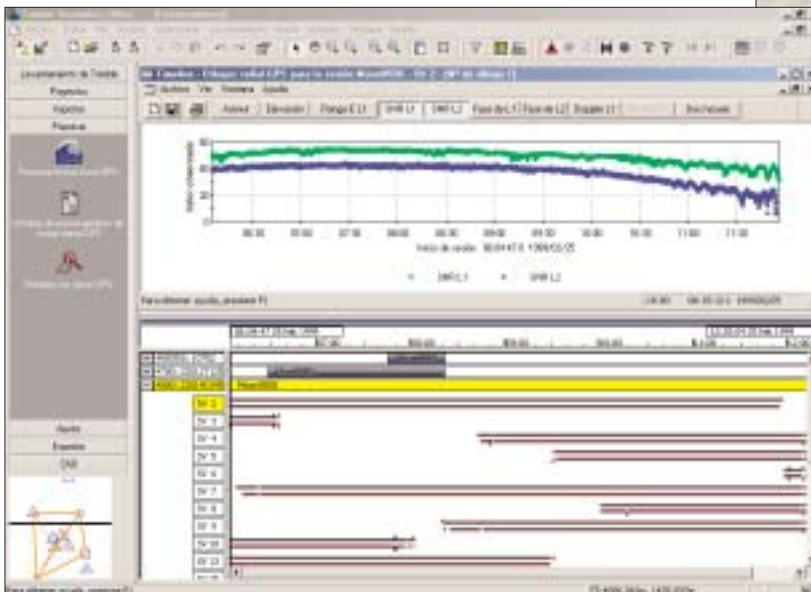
Levantamiento de Trimble
Proyectos
Importar
Procesar
Ajustar
Exportar
CAD
Archivo Ver Ventana Ayuda
Acimut | Elevación | Rango E L1 | SNR L1 | SNR L2 | Fase de L1 | Fase de L2 | Doppler L1 | Deshacer
80
60
40
20
0
06:00 06:00 07:00 08:00 08:00 09:00 09:30 10:00 10:30 11:00 11:30
Inicio de sesión: 06:04:47.0 1999/02/25
SNR L1 SNR L2
Para obtener ayuda, presione F1
07:00
08:00
09:00
10:00
11:00
SV 2
SV 3
SV 4
SV 5
SV 6
SV 7
SV 8
SV 9
SV 10
SV 12